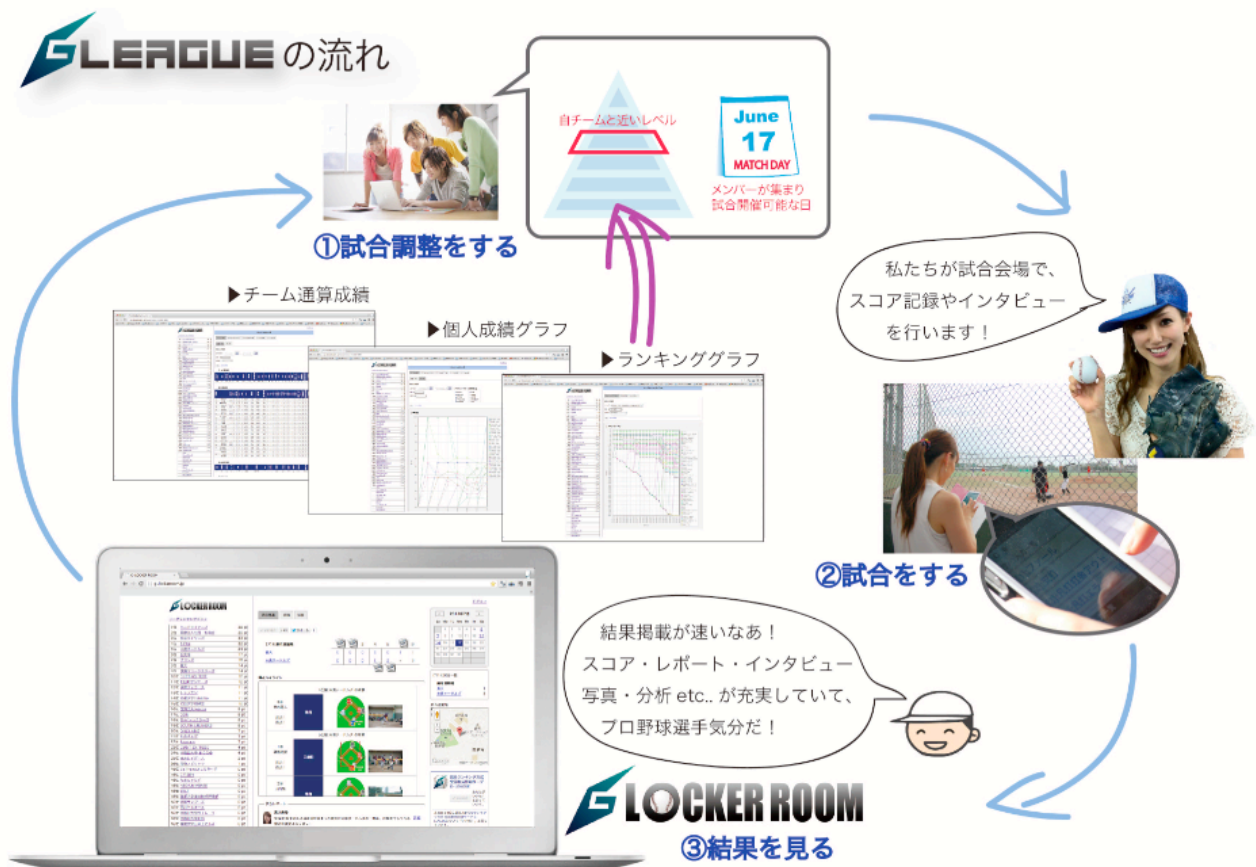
GLEAGUEの流れ

自チームと近いレベル

June
17
MATCH DAY

メンバーが集まり
試合開催可能な日

①試合調整をする

私たちが試合会場で、
スコア記録やインタビュー
を行います！

▶チーム通算成績

▶個人成績グラフ

▶ランキンググラフ

②試合をする

結果掲載が速いなあ！
スコア・レポート・インタビュー
写真・分析 etc.. が充実していて、
プロ野球選手気分だ！

LOCKER ROOM

GLOCKER ROOM

③結果を見る